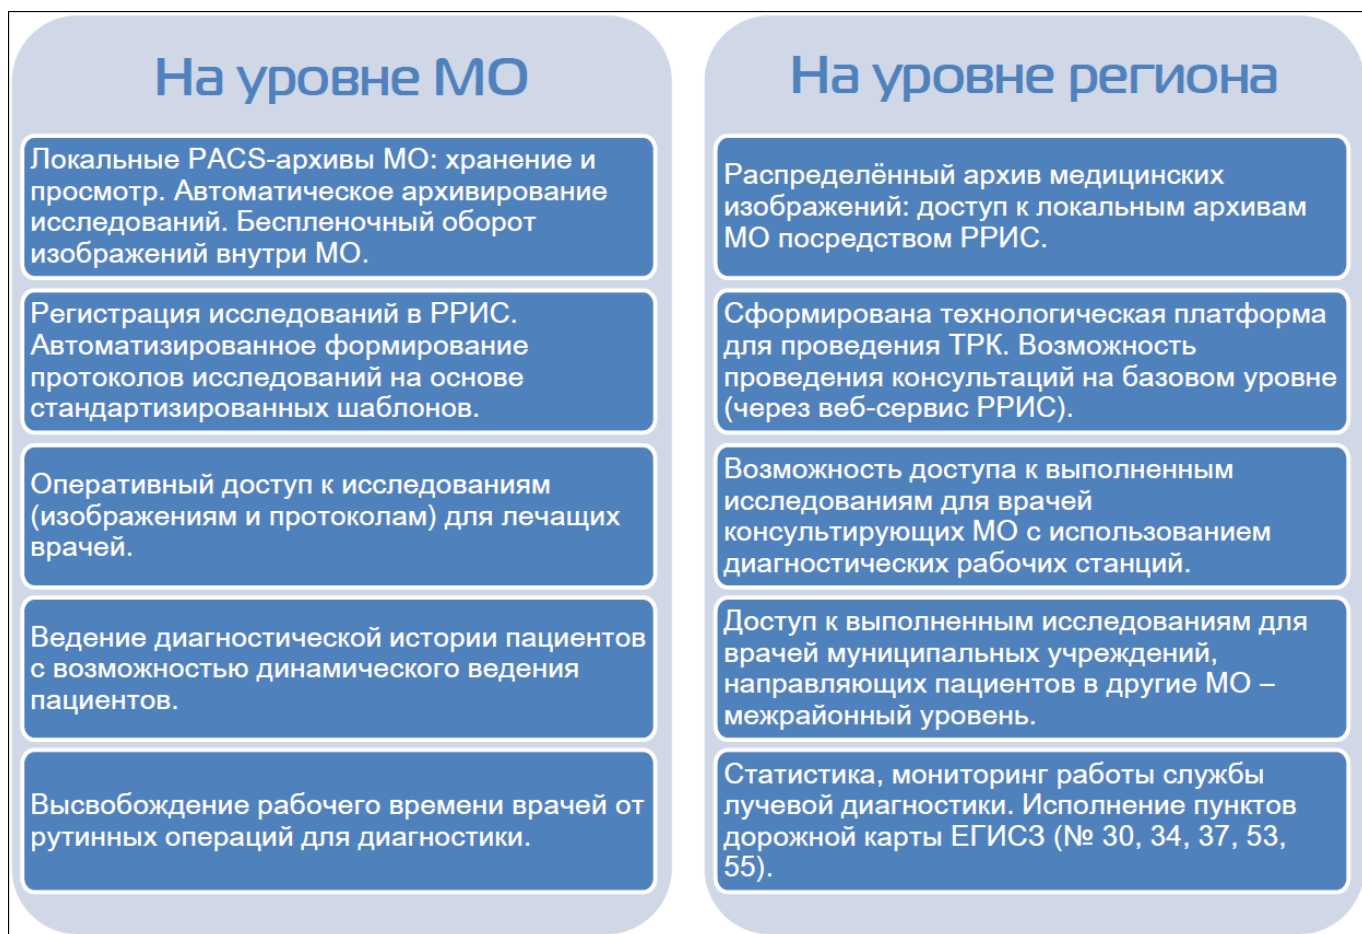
На уровне МО

Локальные PACS-архивы МО: хранение и просмотр. Автоматическое архивирование исследований. Беспленочный оборот изображений внутри МО.

Регистрация исследований в РРИС. Автоматизированное формирование протоколов исследований на основе стандартизированных шаблонов.

Оперативный доступ к исследованиям (изображениям и протоколам) для лечащих врачей.

Ведение диагностической истории пациентов с возможностью динамического ведения пациентов.

Высвобождение рабочего времени врачей от рутинных операций для диагностики.

На уровне региона

Распределённый архив медицинских изображений: доступ к локальным архивам МО посредством РРИС.

Сформирована технологическая платформа для проведения ТРК. Возможность проведения консультаций на базовом уровне (через веб-сервис РРИС).

Возможность доступа к выполненным исследованиям для врачей консультирующих МО с использованием диагностических рабочих станций.

Доступ к выполненным исследованиям для врачей муниципальных учреждений, направляющих пациентов в другие МО – межрайонный уровень.

Статистика, мониторинг работы службы лучевой диагностики. Исполнение пунктов дорожной карты ЕГИСЗ (№ 30, 34, 37, 53, 55).